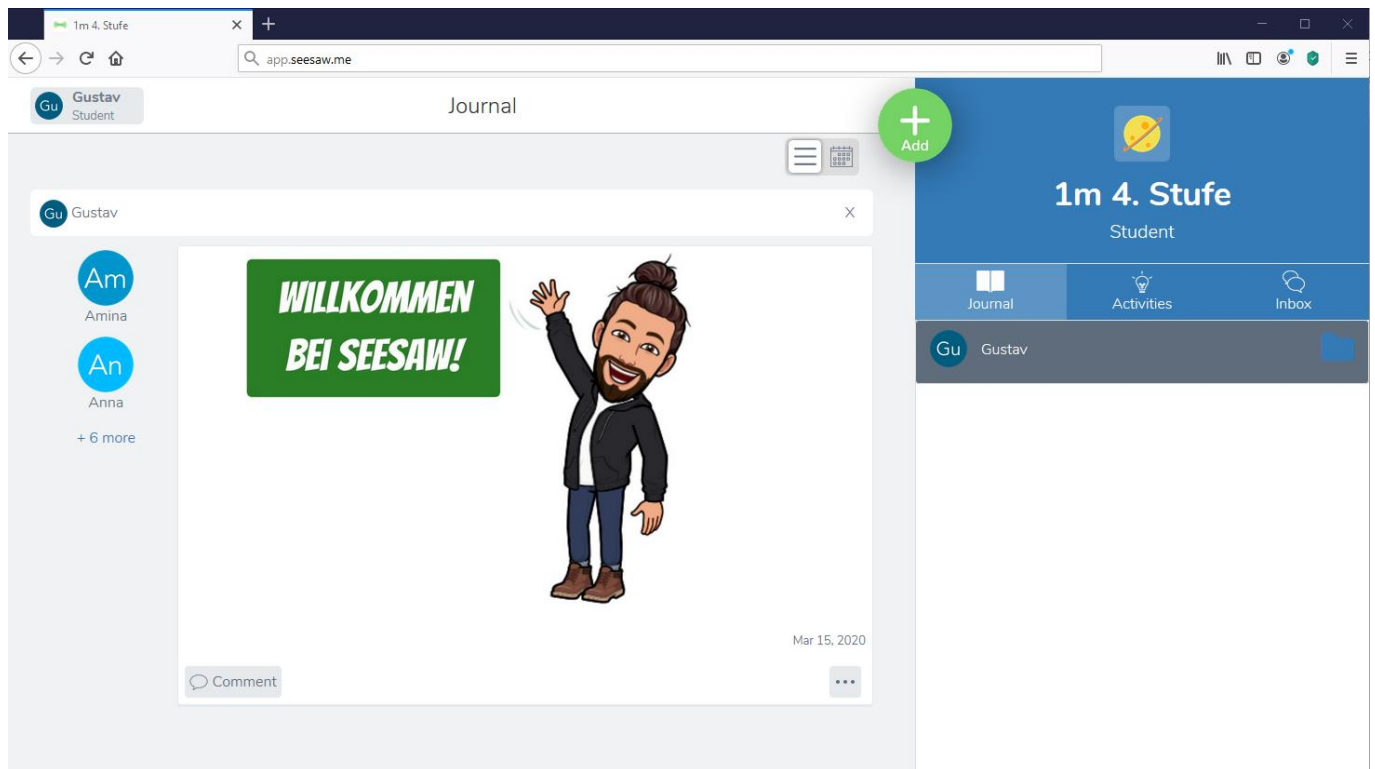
1m 4. Stufe

app.seesaw.me

Gu Gustav
Student

Journal

Add

Gu Gustav

X

Am
Amina

An
Anna

+ 6 more

WILLKOMMEN BEI SEESAW!

Mar 15, 2020

Comment

•••

1m 4. Stufe

Student

Journal

Activities

Inbox

Gu Gustav